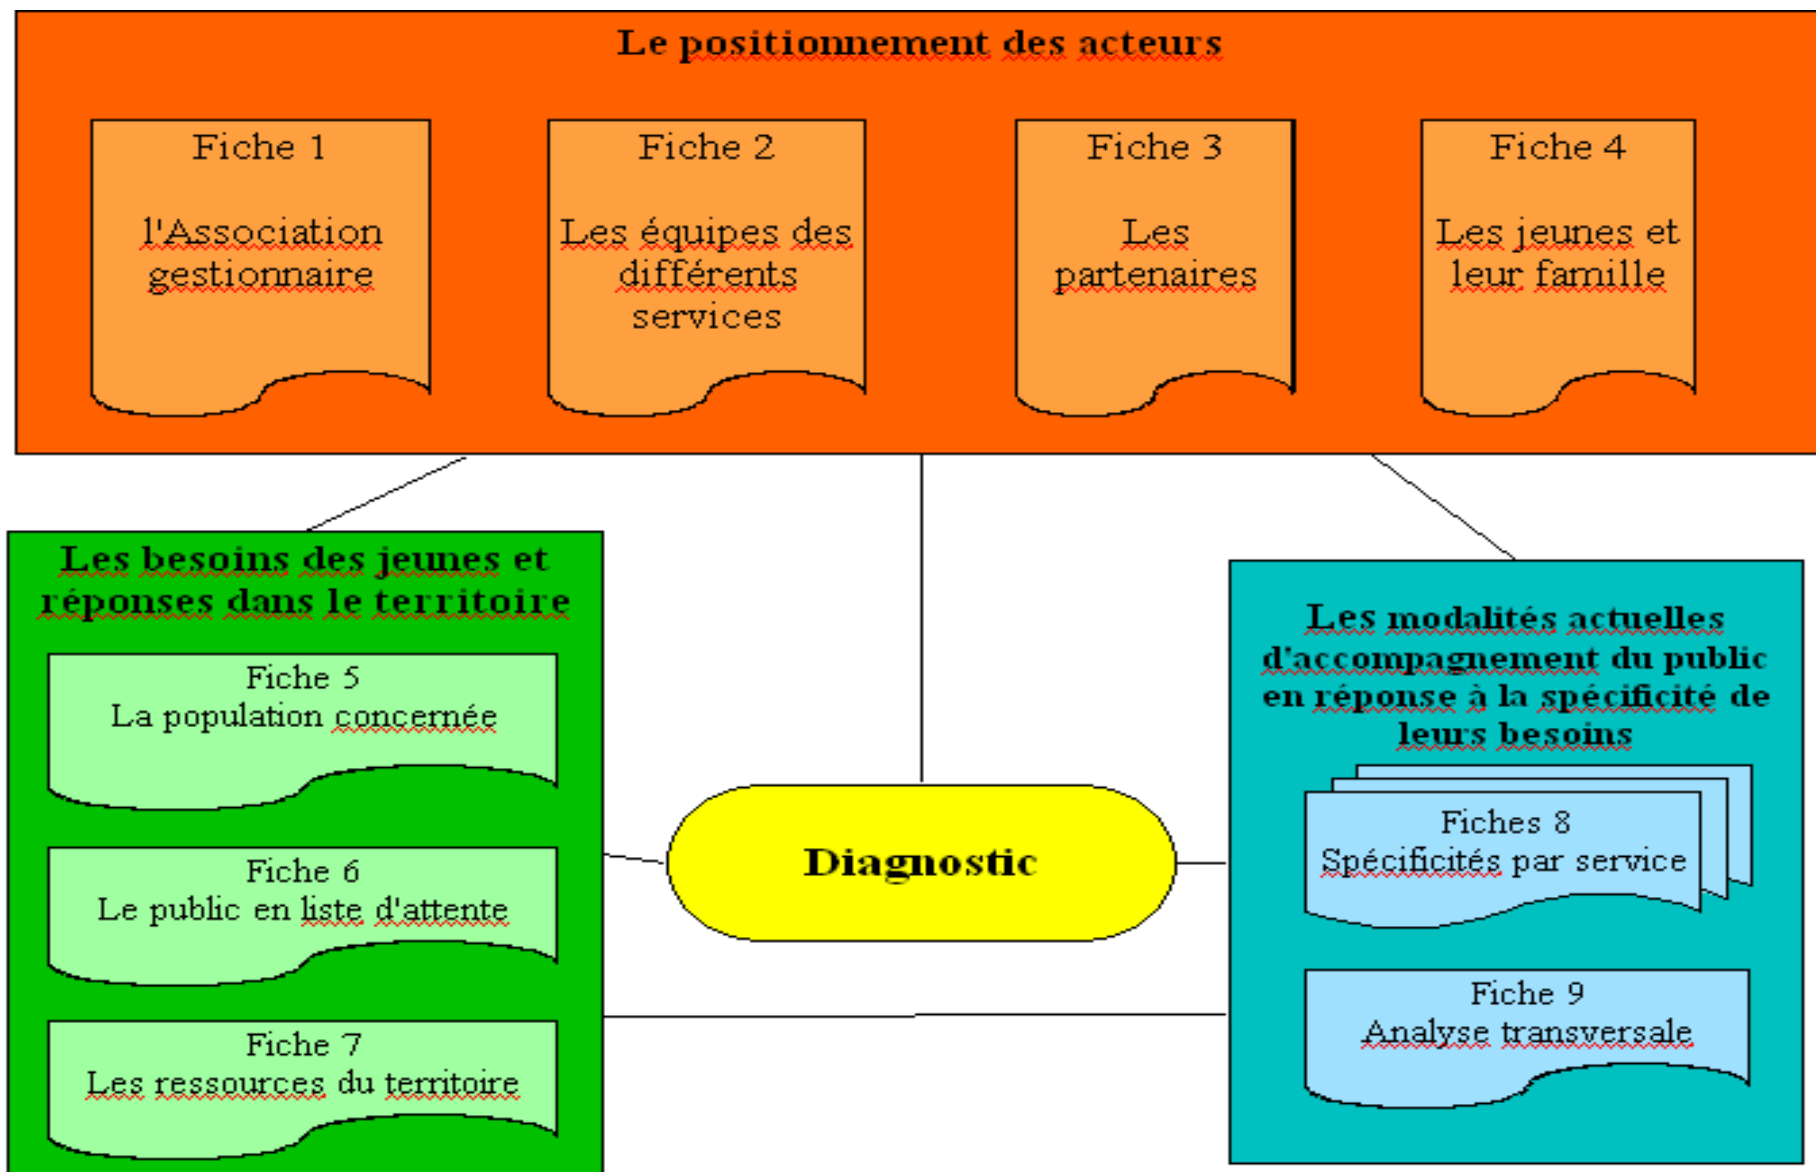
Le positionnement des acteurs

Fiche 1

l'Association gestionnaire

Fiche 2

Les équipes des différents services

Fiche 3

Les partenaires

Fiche 4

Les jeunes et leur famille

Les besoins des jeunes et réponses dans le territoire

Fiche 5
La population concernée

Fiche 6
Le public en liste d'attente

Fiche 7
Les ressources du territoire

Diagnostic

Les modalités actuelles d'accompagnement du public en réponse à la spécificité de leurs besoins

Fiches 8
Spécificités par service

Fiche 9
Analyse transversale